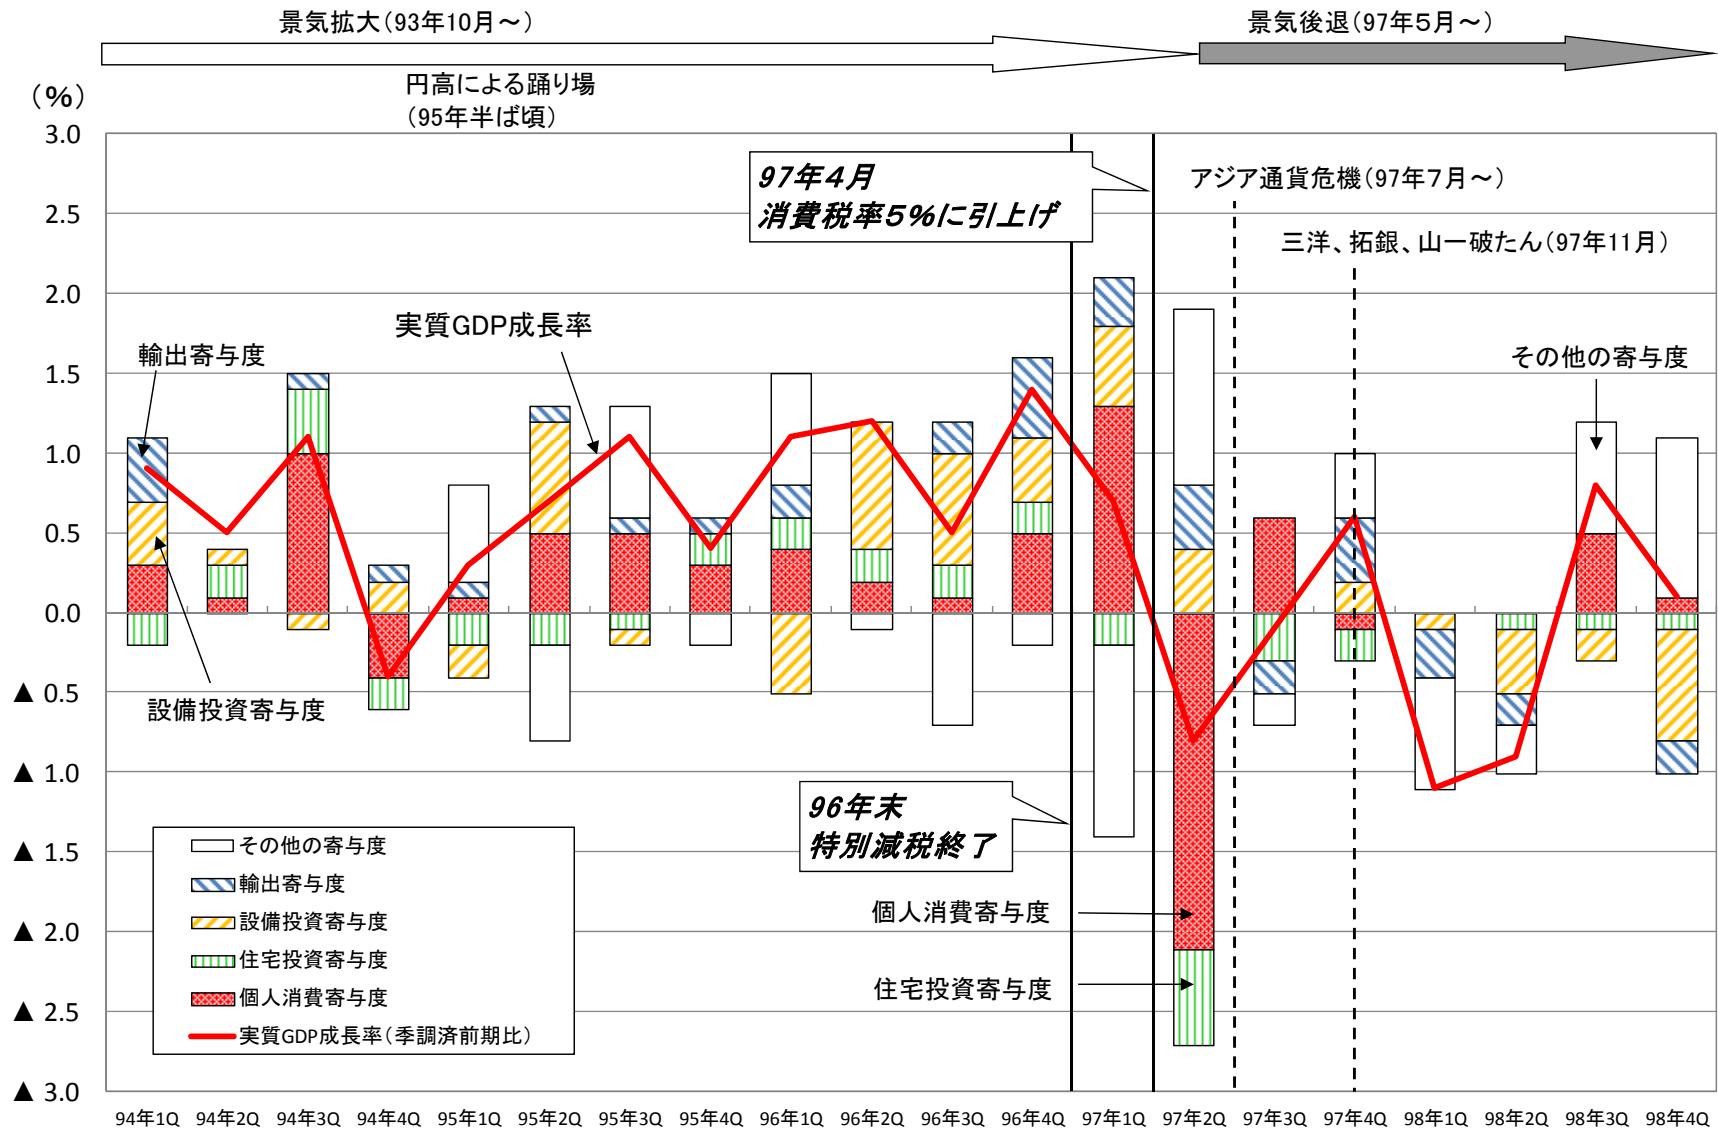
景気拡大（93年10月～）

景気後退（97年5月～）

円高による踊り場
（95年半ば頃）

（%）

3.0
2.5
2.0
1.5
1.0
0.5
0.0
▲ 0.5
▲ 1.0
▲ 1.5
▲ 2.0
▲ 2.5
▲ 3.0

97年4月
消費税率5%に引上げ

アジア通貨危機（97年7月～）

三洋、拓銀、山一破たん（97年11月）

実質GDP成長率

輸出寄与度

その他の寄与度

設備投資寄与度

96年末
特別減税終了

個人消費寄与度

住宅投資寄与度

その他の寄与度
輸出寄与度
設備投資寄与度
住宅投資寄与度
個人消費寄与度
実質GDP成長率（季調済前期比）

94年1Q 94年2Q 94年3Q 94年4Q 95年1Q 95年2Q 95年3Q 95年4Q 96年1Q 96年2Q 96年3Q 96年4Q 97年1Q 97年2Q 97年3Q 97年4Q 98年1Q 98年2Q 98年3Q 98年4Q